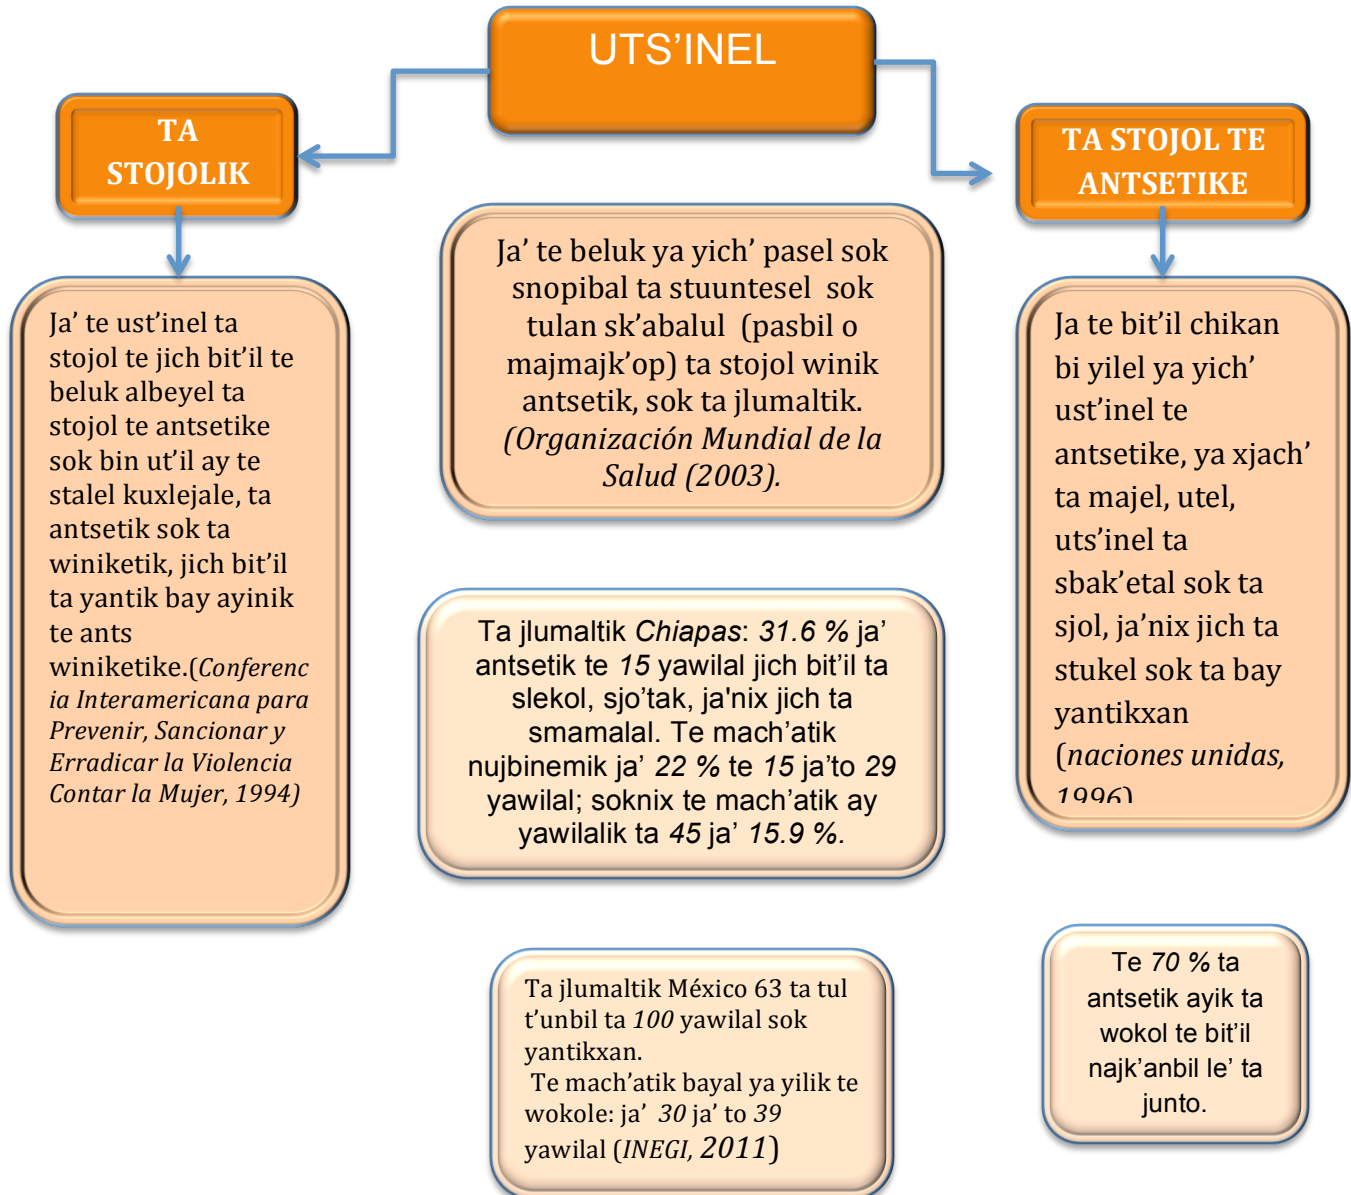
UTS'INEL

TA STOJOLIK

Ja' te ust'inel ta stojol te jich bit'il te beluk albeyel ta stojol te antsetike sok bin ut'il ay te stalel kuxlejale, ta antsetik sok ta winiketik, jich bit'il ta yantik bay ayinik te ants winiketike.(*Conferencia Interamericana para Prevenir, Sancionar y Erradicar la Violencia Contar la Mujer, 1994)*

Ja' te beluk ya yich' pasel sok snopibal ta stuuntesel sok tulan sk'abalul (pasbil o majmajk'op) ta stojol winik antsetik, sok ta jlumaltik. *(Organización Mundial de la Salud (2003).*

Ta jlumaltik *Chiapas*: *31.6 %* ja' antsetik te *15* yawilal jich bit'il ta slekol, sjo'tak, ja'nix jich ta smamalal. Te mach'atik nujbinemik ja' *22 %* te *15* ja'to *29* yawilal; soknix te mach'atik ay yawilalik ta *45* ja' *15.9 %.*

TA STOJOL TE ANTSETIKE

Ja te bit'il chikan bi yilel ya yich' ust'inel te antsetike, ya xjach' ta majel, utel, uts'inel ta sbak'etal sok ta sjol, ja'nix jich ta stukel sok ta bay yantikxan (*naciones unidas,* 1996)

Ta jlumaltik México 63 ta tul t'unbil ta *100* yawilal sok yantikxan.
Te mach'atik bayal ya yilik te wokole: ja' *30* ja' to *39* yawilal (*INEGI, 2011*)

Te *70 %* ta antsetik ayik ta wokol te bit'il najk'anbil le' ta junto.